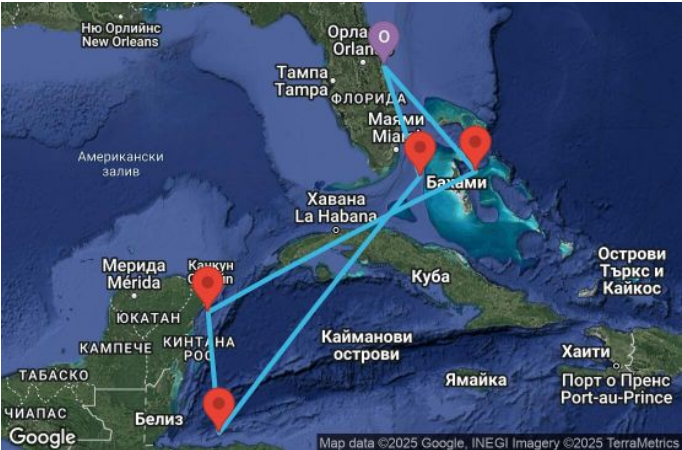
Ню Орлийнс
New Orleans
Орла
Orlan
O
Тампа
Tampa
ФЛОРИДА
Маями
Miami
Американски залив
Бахами
Хавана
La Habana
Мерида
Mérida
Канкун
Cancún
ЮКАТАН
КАМПЕЧЕ
КИНТАНА РОО
Куба
Острови Търкс и Кайкос
Каймановi острови
ТАБАСКО
ЧИАПАС
Белиз
Хаити
Ямайка
Порт о Пренс
Port-au-Prince
Google
Map data ©2025 Google, INEGI Imagery ©2025 TerraMetrics